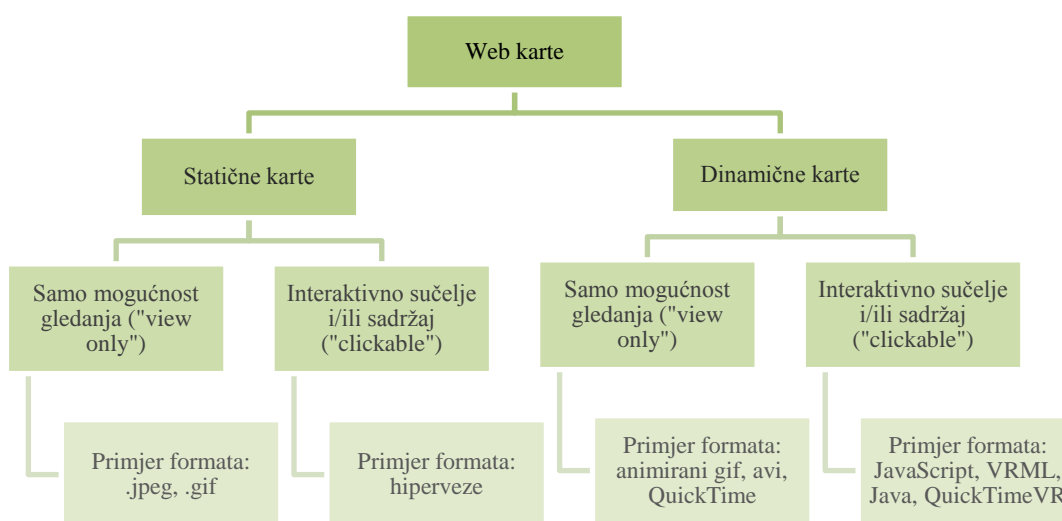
Web karte

Statične karte

Dinamične karte

Samo mogućnost gledanja ("view only")

Interaktivno sučelje i/ili sadržaj ("clickable")

Samo mogućnost gledanja ("view only")

Interaktivno sučelje i/ili sadržaj ("clickable")

Primjer formata: .jpeg, .gif

Primjer formata: hiperveze

Primjer formata: animirani gif, avi, QuickTime

Primjer formata: JavaScript, VRML, Java, QuickTimeVR